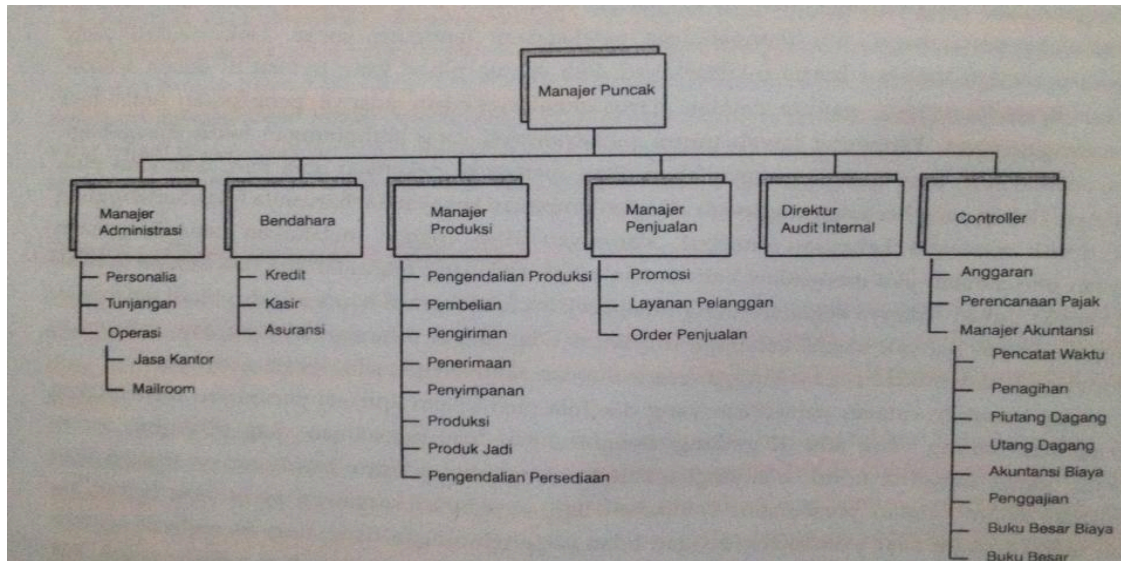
Manajer Puncak

Manajer Administrasi
Personalia
Tunjangan
Operasi
Jasa Kantor
Mailroom

Bendahara
Kredit
Kasir
Asuransi

Manajer Produksi
Pengendalian Produksi
Pembelian
Pengiriman
Penerimaan
Penyimpanan
Produksi
Produk Jadi
Pengendalian Persediaan

Manajer Penjualan
Promosi
Layanan Pelanggan
Order Penjualan

Direktur Audit Internal

Controller
Anggaran
Perencanaan Pajak
Manajer Akuntansi
Pencatat Waktu
Penagihan
Piutang Dagang
Utang Dagang
Akuntansi Biaya
Penggajian
Buku Besar Biaya
Buku Besar